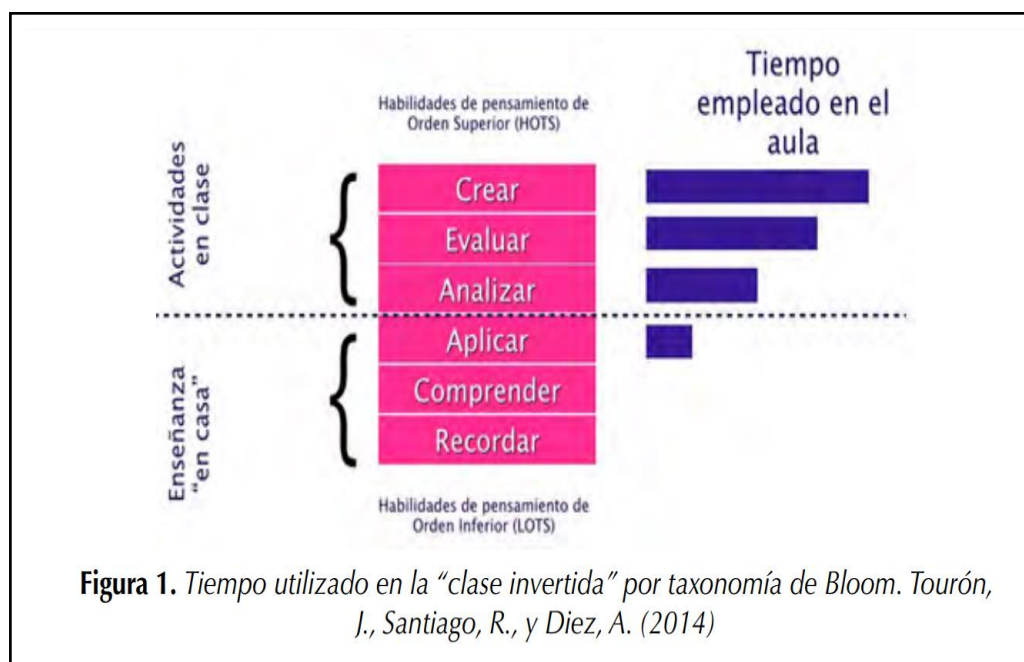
Habilidades de pensamiento de Orden Superior (HOTS)

Tiempo empleado en el aula

Actividades en clase

Crear

Evaluar

Analizar

Enseñanza "en casa"

Aplicar

Comprender

Recordar

Habilidades de pensamiento de Orden Inferior (LOTS)

**Figura 1.** *Tiempo utilizado en la "clase invertida" por taxonomía de Bloom. Tourón, J., Santiago, R., y Diez, A. (2014)*